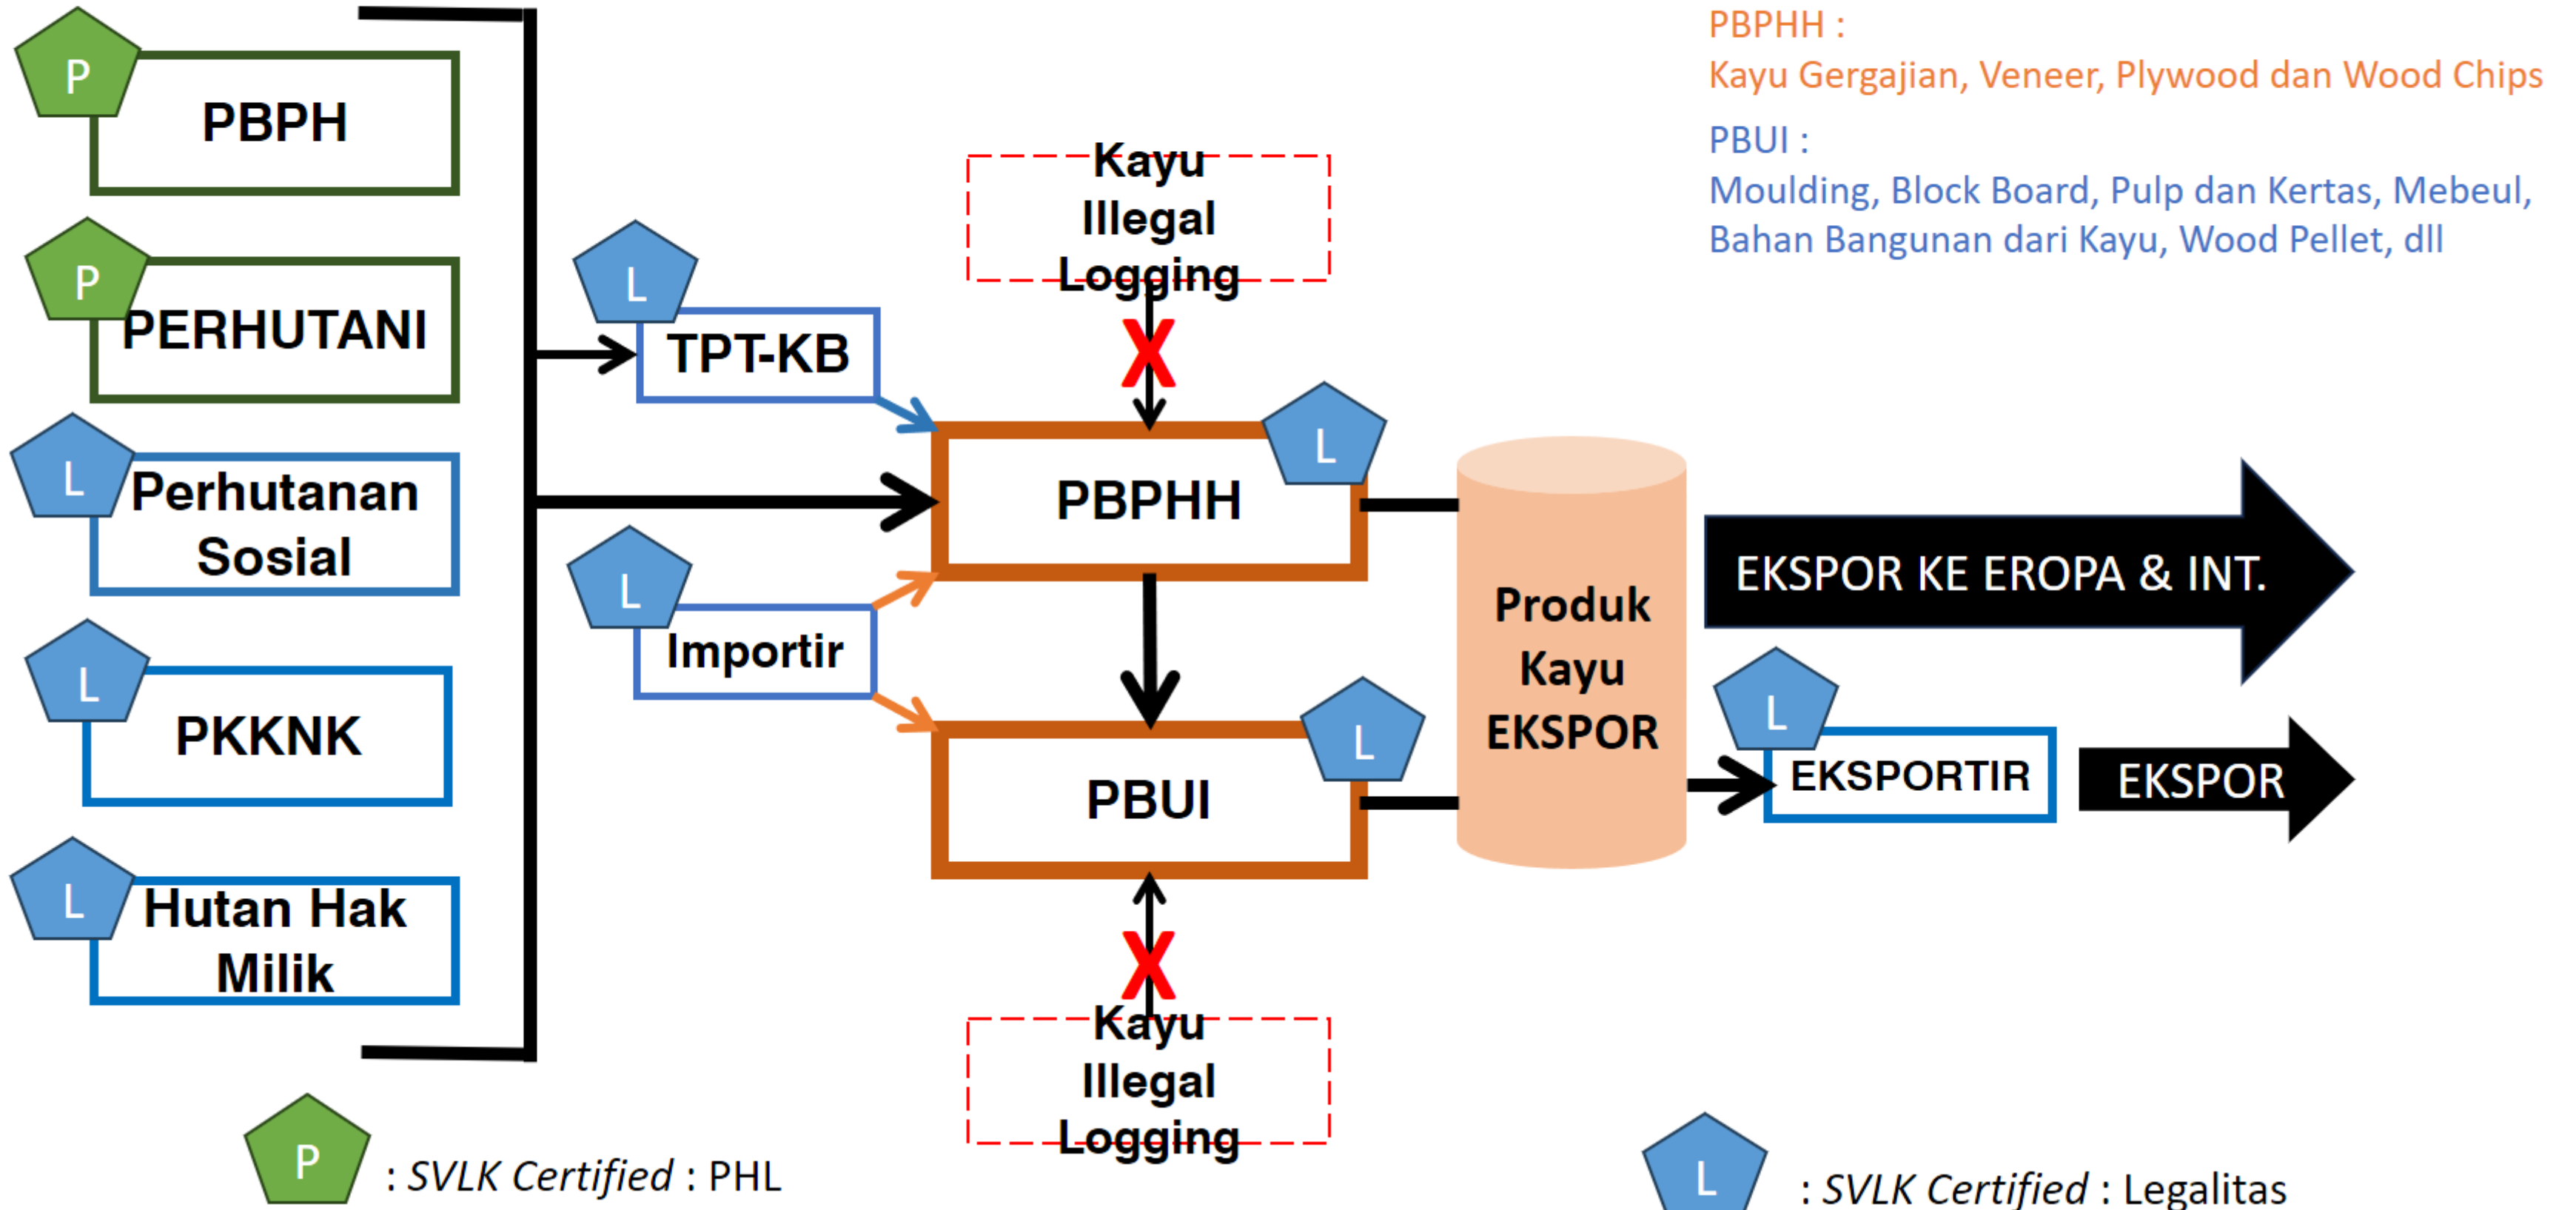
PBPHH :
Kayu Gergajian, Veneer, Plywood dan Wood Chips

PBUI :
Moulding, Block Board, Pulp dan Kertas, Mebeul, Bahan Bangunan dari Kayu, Wood Pellet, dll

P
PBPH

P
PERHUTANI

L
Perhutanan Sosial

L
PKKNK

L
Hutan Hak Milik

L
TPT-KB

Kayu Illegal Logging

X

L
PBPHH

L
Importir

L
PBUI

X

Kayu Illegal Logging

Produk Kayu EKSPOR

EKSPOR KE EROPA & INT.

L
EKSPORTIR

EKSPOR

P
: SVLK Certified : PHL

L
: SVLK Certified : Legalitas